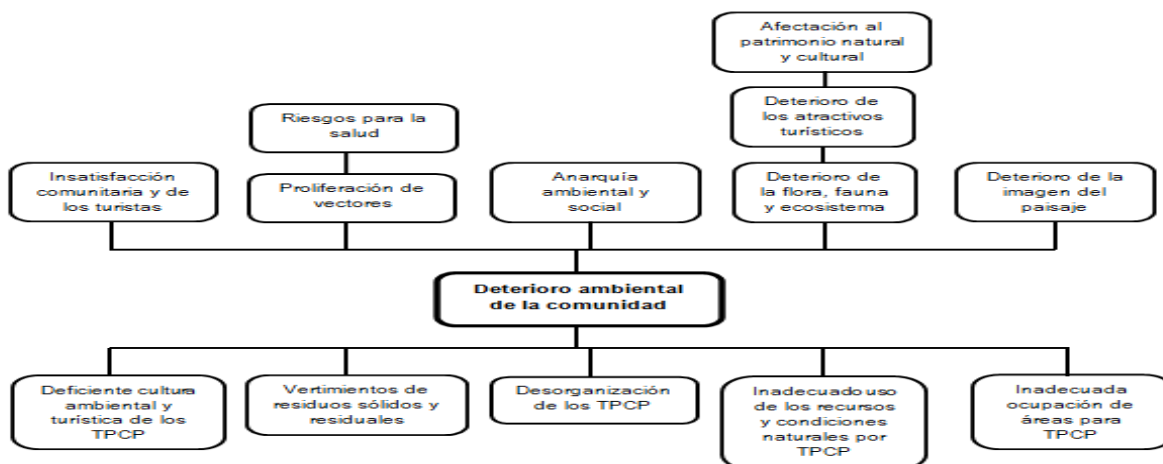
Afectación al patrimonio natural y cultural

Deterioro de los atractivos turísticos

Riesgos para la salud

Insatisfacción comunitaria y de los turistas

Proliferación de vectores

Anarquía ambiental y social

Deterioro de la flora, fauna y ecosistema

Deterioro de la imagen del paisaje

Deterioro ambiental de la comunidad

Deficiente cultura ambiental y turística de los TPCP

Vertimientos de residuos sólidos y residuales

Desorganización de los TPCP

Inadecuado uso de los recursos y condiciones naturales por TPCP

Inadecuada ocupación de áreas para TPCP